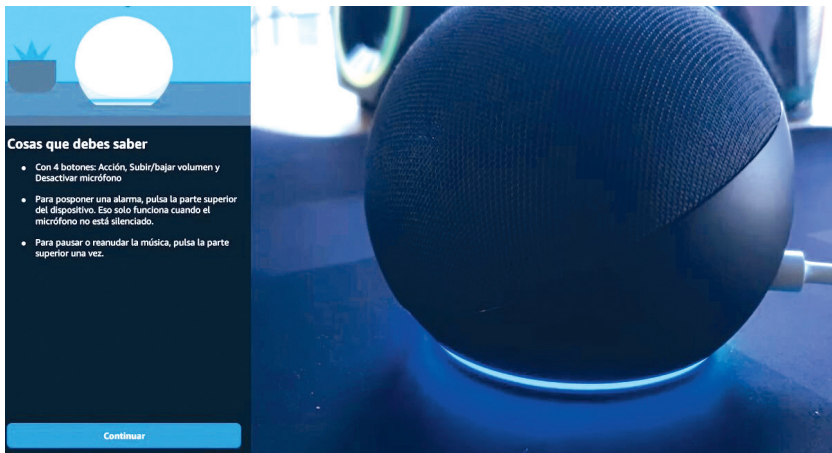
Cosas que debes saber

• Con 4 botones: Acción, Subir/bajar volumen y Desactivar micrófono

• Para posponer una alarma, pulsa la parte superior del dispositivo. Eso solo funciona cuando el micrófono no está silenciado.

• Para pausar o reanudar la música, pulsa la parte superior una vez.

Continuar